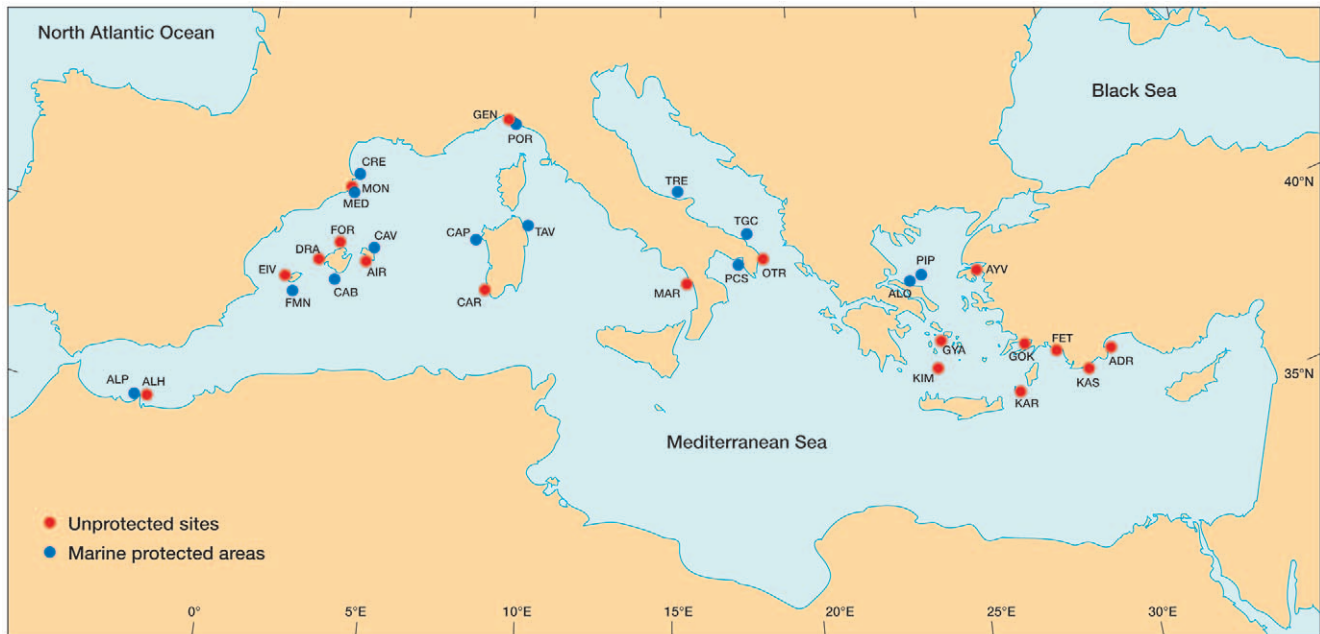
North Atlantic Ocean

Black Sea

GEN
POR
CRE
MON
MED
TRE
TGC
CAP
TAV
FOR
CAV
DRA
AIR
EIV
CAB
FMN
CAR
MAR
PCS
OTR
PIP
ALO
AYV
GYA
KIM
GOK
FET
ADR
KAS
KAR
ALP
ALH

Mediterranean Sea

40°N
35°N

Unprotected sites
Marine protected areas

0°
5°E
10°E
15°E
20°E
25°E
30°E